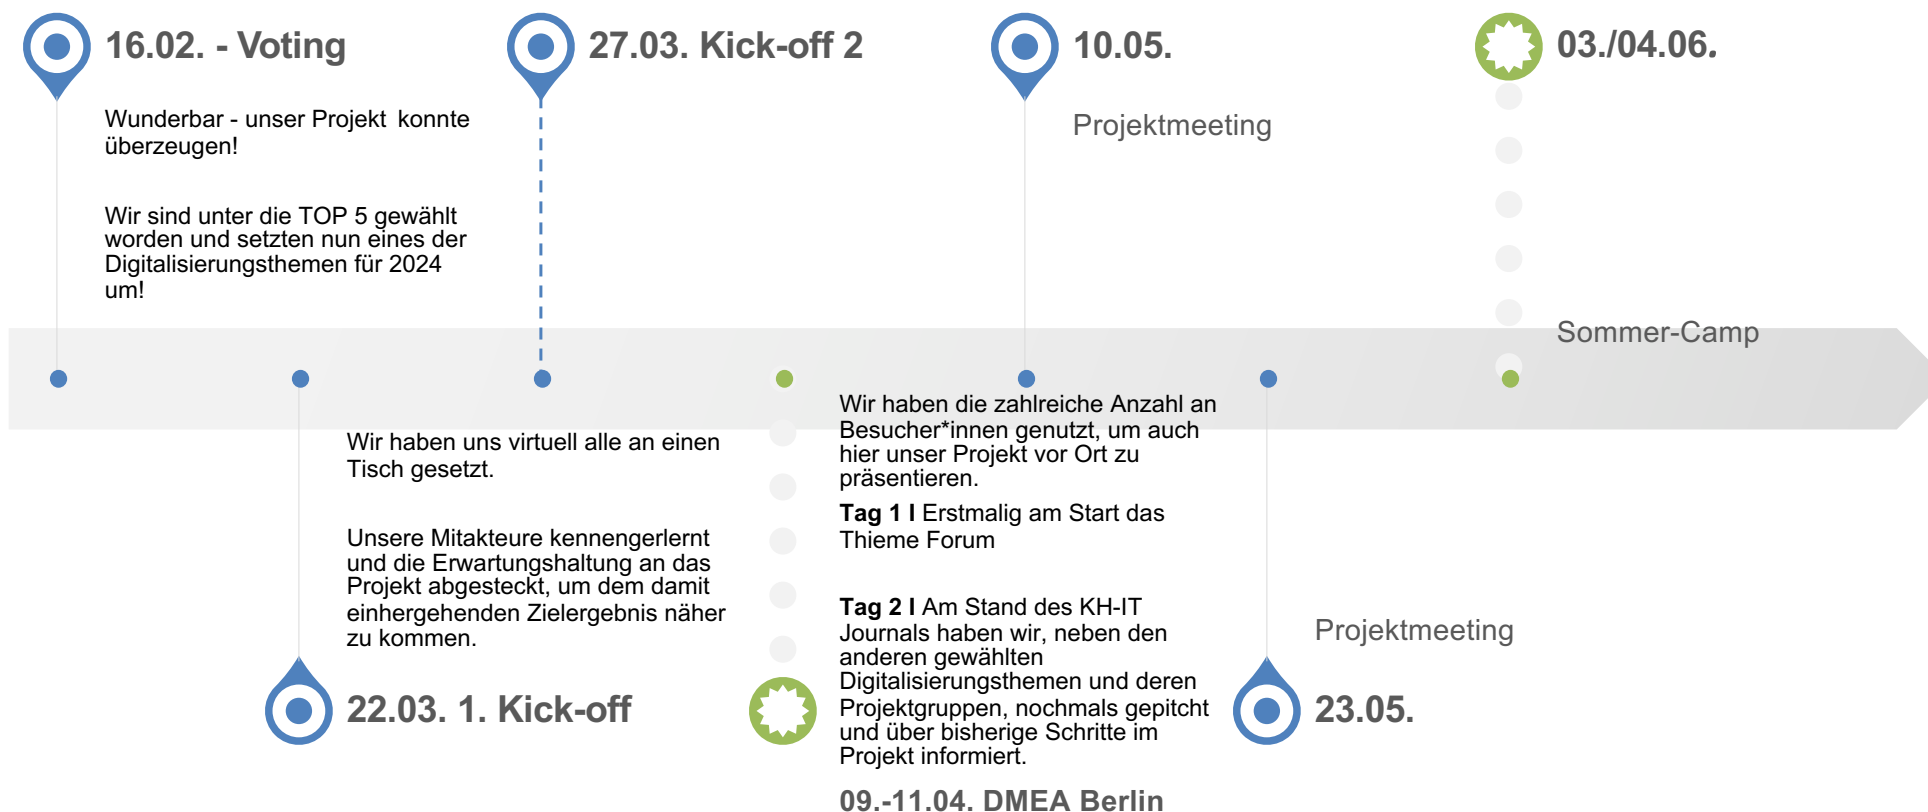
16.02. - Voting

Wunderbar - unser Projekt konnte überzeugen!

Wir sind unter die TOP 5 gewählt worden und setzten nun eines der Digitalisierungsthemen für 2024 um!

27.03. Kick-off 2

10.05.

Projektmeeting

03./04.06.

Sommer-Camp

Wir haben uns virtuell alle an einen Tisch gesetzt.

Unsere Mitakteure kennengerlernt und die Erwartungshaltung an das Projekt abgesteckt, um dem damit einhergehenden Zielergebnis näher zu kommen.

22.03. 1. Kick-off

Wir haben die zahlreiche Anzahl an Besucher*innen genutzt, um auch hier unser Projekt vor Ort zu präsentieren.

**Tag 1 I** Erstmalig am Start das Thieme Forum

**Tag 2 I** Am Stand des KH-IT Journals haben wir, neben den anderen gewählten Digitalisierungsthemen und deren Projektgruppen, nochmals gepitcht und über bisherige Schritte im Projekt informiert.

09.-11.04. DMEA Berlin

Projektmeeting

23.05.